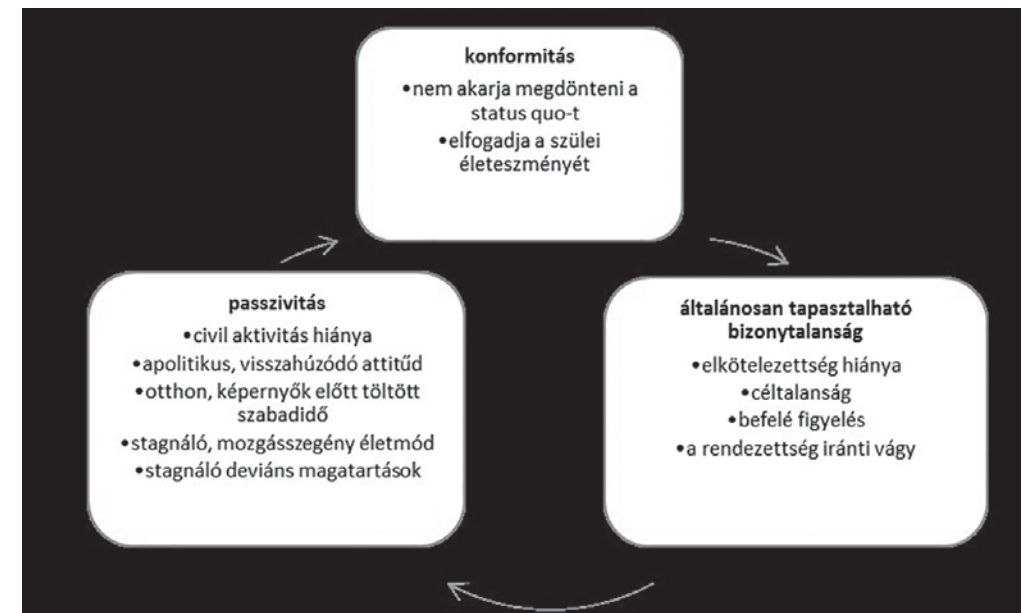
konformitás
•nem akarja megdönteni a status quo-t
•elfogadja a szülei életeszményét

általánosan tapasztalható bizonytalanság
•elkötelezettség hiánya
•céltalanság
•befelé figyelés
•a rendezettség iránti vágy

passzivitás
•civil aktivitás hiánya
•apolitikus, visszahúzódó attitűd
•otthon, képernyők előtt töltött szabadidő
•stagnáló, mozgásszegény életmód
•stagnáló deviáns magatartások